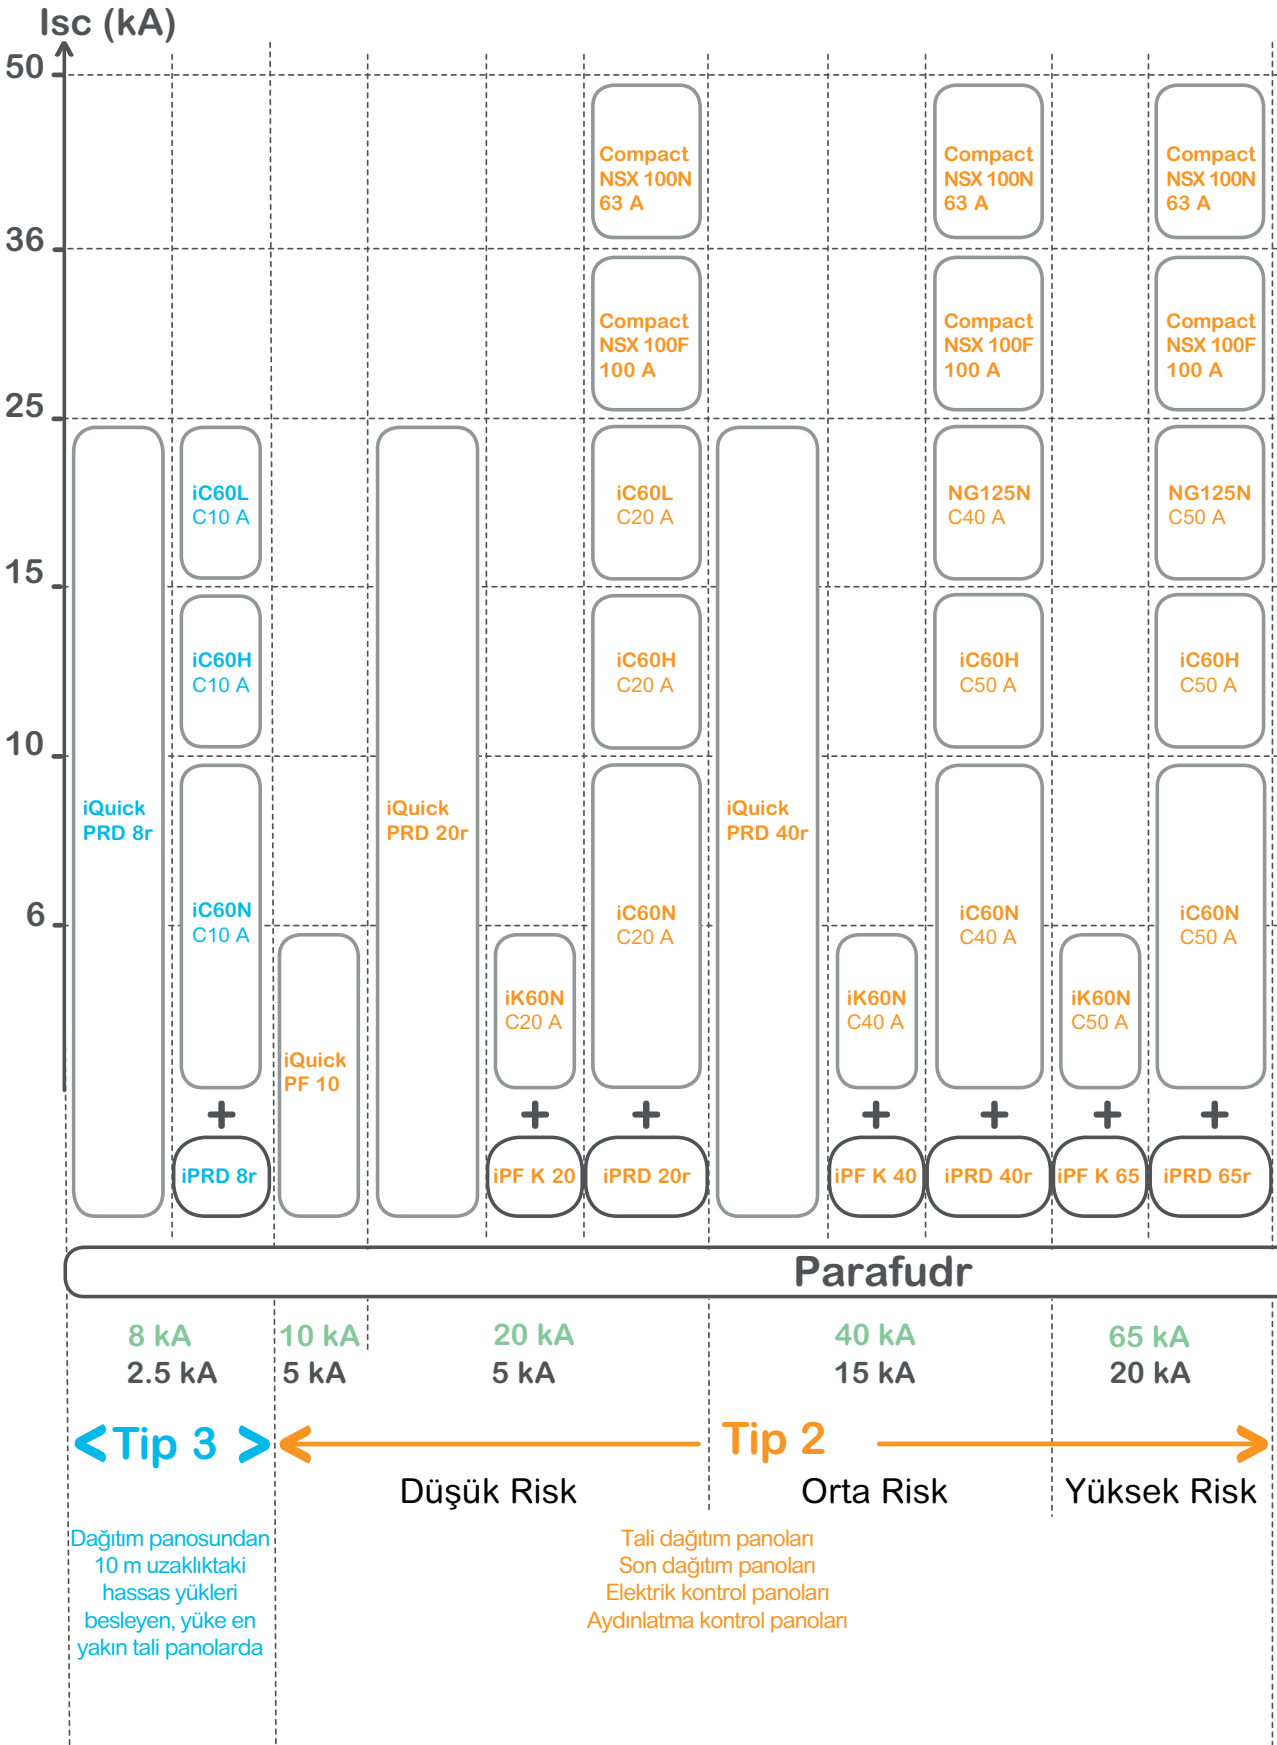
Isc (kA)

50
36
25
15
10
6

iQuick PRD 8r

iC60L C10 A
iC60H C10 A
iC60N C10 A
+
iPRD 8r

iQuick PF 10

iQuick PRD 20r

iK60N C20 A
+
iPF K 20

Compact NSX 100N 63 A
Compact NSX 100F 100 A
iC60L C20 A
iC60H C20 A
iC60N C20 A
+
iPRD 20r

iQuick PRD 40r

iK60N C40 A
+
iPF K 40

Compact NSX 100N 63 A
Compact NSX 100F 100 A
NG125N C40 A
iC60H C50 A
iC60N C40 A
+
iPRD 40r

iK60N C50 A
+
iPF K 65

Compact NSX 100N 63 A
Compact NSX 100F 100 A
NG125N C50 A
iC60H C50 A
iC60N C50 A
+
iPRD 65r

Parafudr

8 kA
2.5 kA

10 kA
5 kA

20 kA
5 kA

40 kA
15 kA

65 kA
20 kA

Tip 3

Tip 2

Düşük Risk

Orta Risk

Yüksek Risk

Dağıtım panosundan 10 m uzaklıktaki hassas yükleri besleyen, yüke en yakın tali panolarda

Tali dağıtım panoları
Son dağıtım panoları
Elektrik kontrol panoları
Aydınlatma kontrol panoları